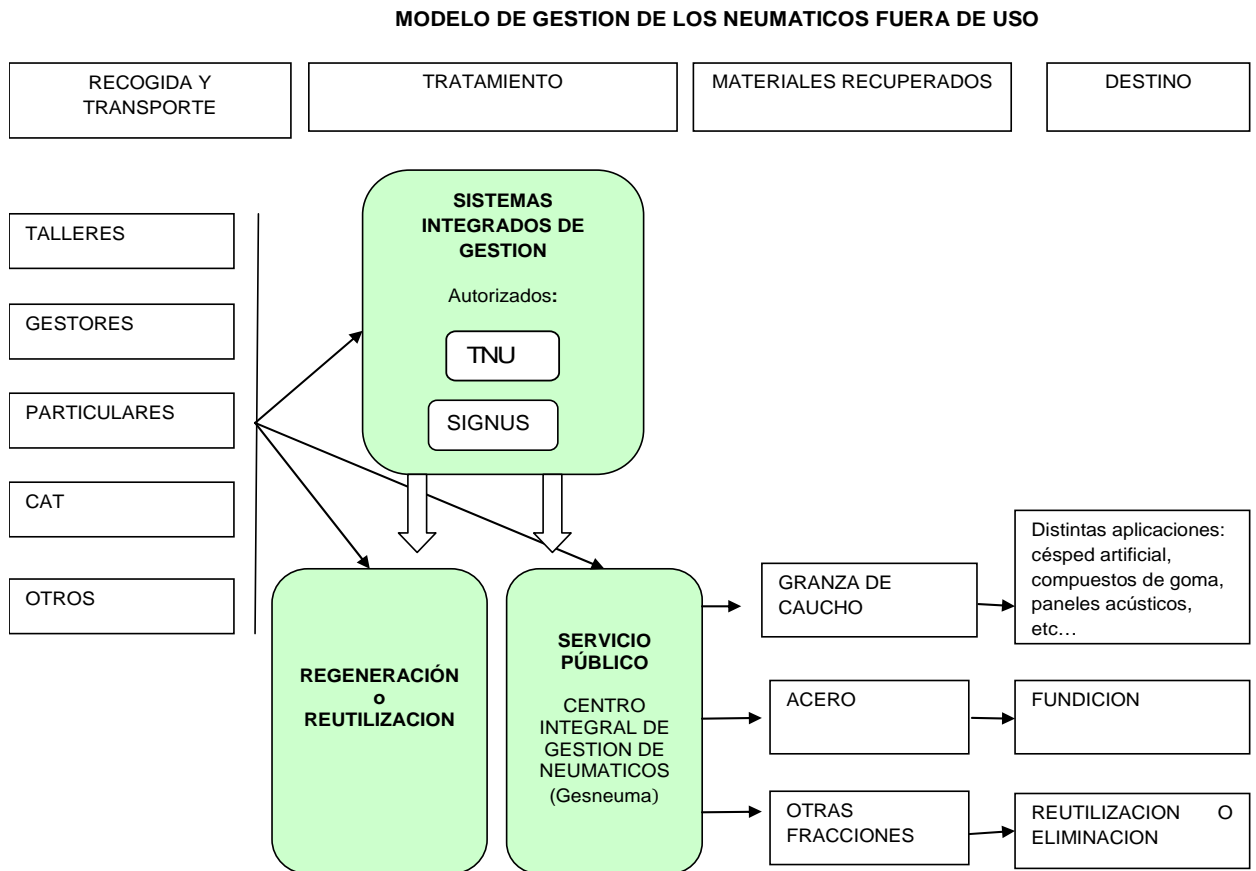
MODELO DE GESTION DE LOS NEUMATICOS FUERA DE USO

RECOGIDA Y TRANSPORTE

TRATAMIENTO

MATERIALES RECUPERADOS

DESTINO

TALLERES

GESTORES

PARTICULARES

CAT

OTROS

SISTEMAS INTEGRADOS DE GESTION

Autorizados:

TNU

SIGNUS

REGENERACIÓN o REUTILIZACION

SERVICIO PÚBLICO

CENTRO INTEGRAL DE GESTION DE NEUMATICOS (Gesneuma)

GRANZA DE CAUCHO

Distintas aplicaciones: césped artificial, compuestos de goma, paneles acústicos, etc…

ACERO

FUNDICION

OTRAS FRACCIONES

REUTILIZACION O ELIMINACION